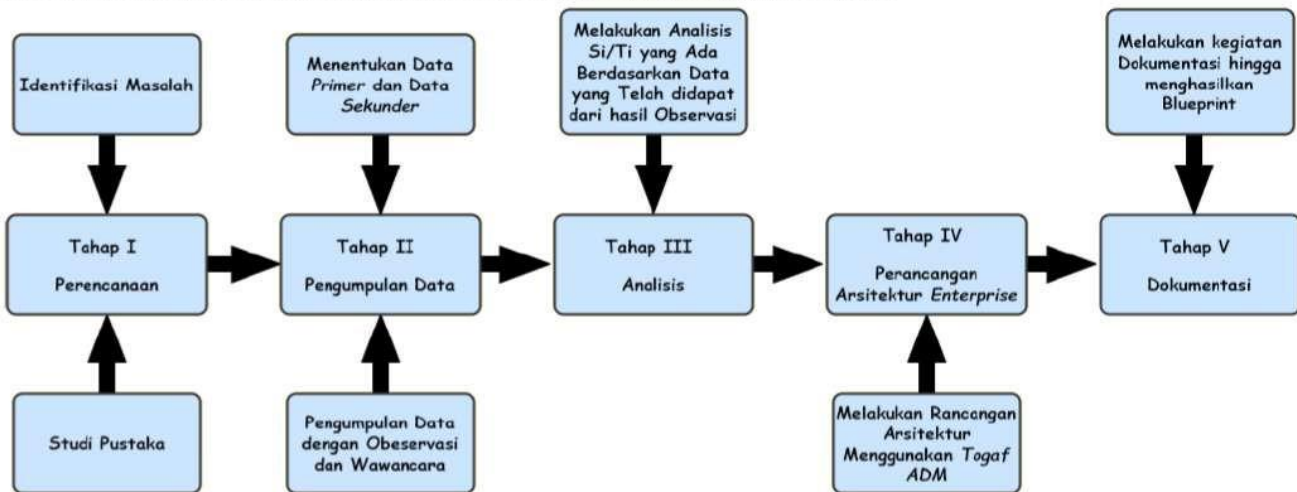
Identifikasi Masalah

Tahap I

Perencanaan

Studi Pustaka

Menentukan Data *Primer* dan Data *Sekunder*

Tahap II

Pengumpulan Data

Pengumpulan Data dengan Obeservasi dan Wawancara

Melakukan Analisis Si/Ti yang Ada Berdasarkan Data yang Telah didapat dari hasil Observasi

Tahap III

Analisis

Tahap IV

Perancangan Arsitektur *Enterprise*

Melakukan Rancangan Arsitektur Menggunakan *Togaf ADM*

Melakukan kegiatan Dokumentasi hingga menghasilkan Blueprint

Tahap V

Dokumentasi